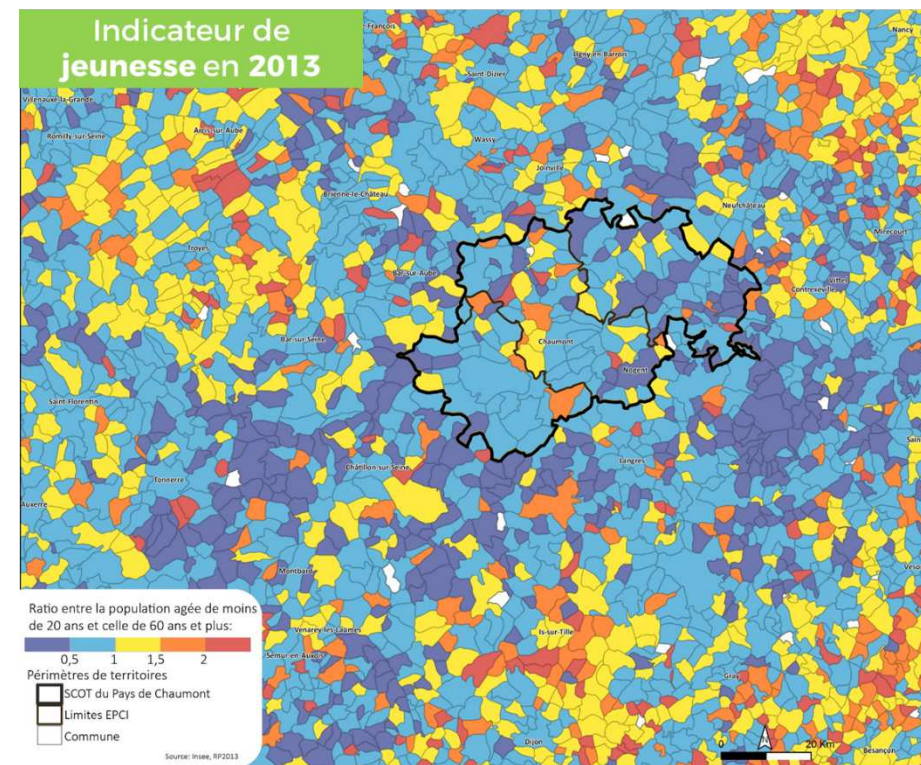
Indicateur de jeunesse en 2013

François
Nancy
Bar-le-Duc
Saint-Dizier
Villenauxe-la-Grande
Romilly-sur-Seine
Arcis-sur-Aube
Wassy
Joinville
Brienne-le-Château
Neufchâteau
Mirecourt
Troyes
Bar-sur-Aube
Vittel
Contrexéville
Bar-sur-Seine
Chaumont
Nogent
Saint-Florentin
Langres
Tonnerre
Châtillon-sur-Seine
Auxerre
Montbard
Venarey-les-Laumes
Semur-en-Auxois
Is-sur-Tille
Gray
Vesoul
Dijon
Besançon

Ratio entre la population agée de moins de 20 ans et celle de 60 ans et plus:
0,5
1
1,5
2
Périmètres de territoires
SCOT du Pays de Chaumont
Limites EPCI
Commune
Source: Insee, RP2013
0
20 Km